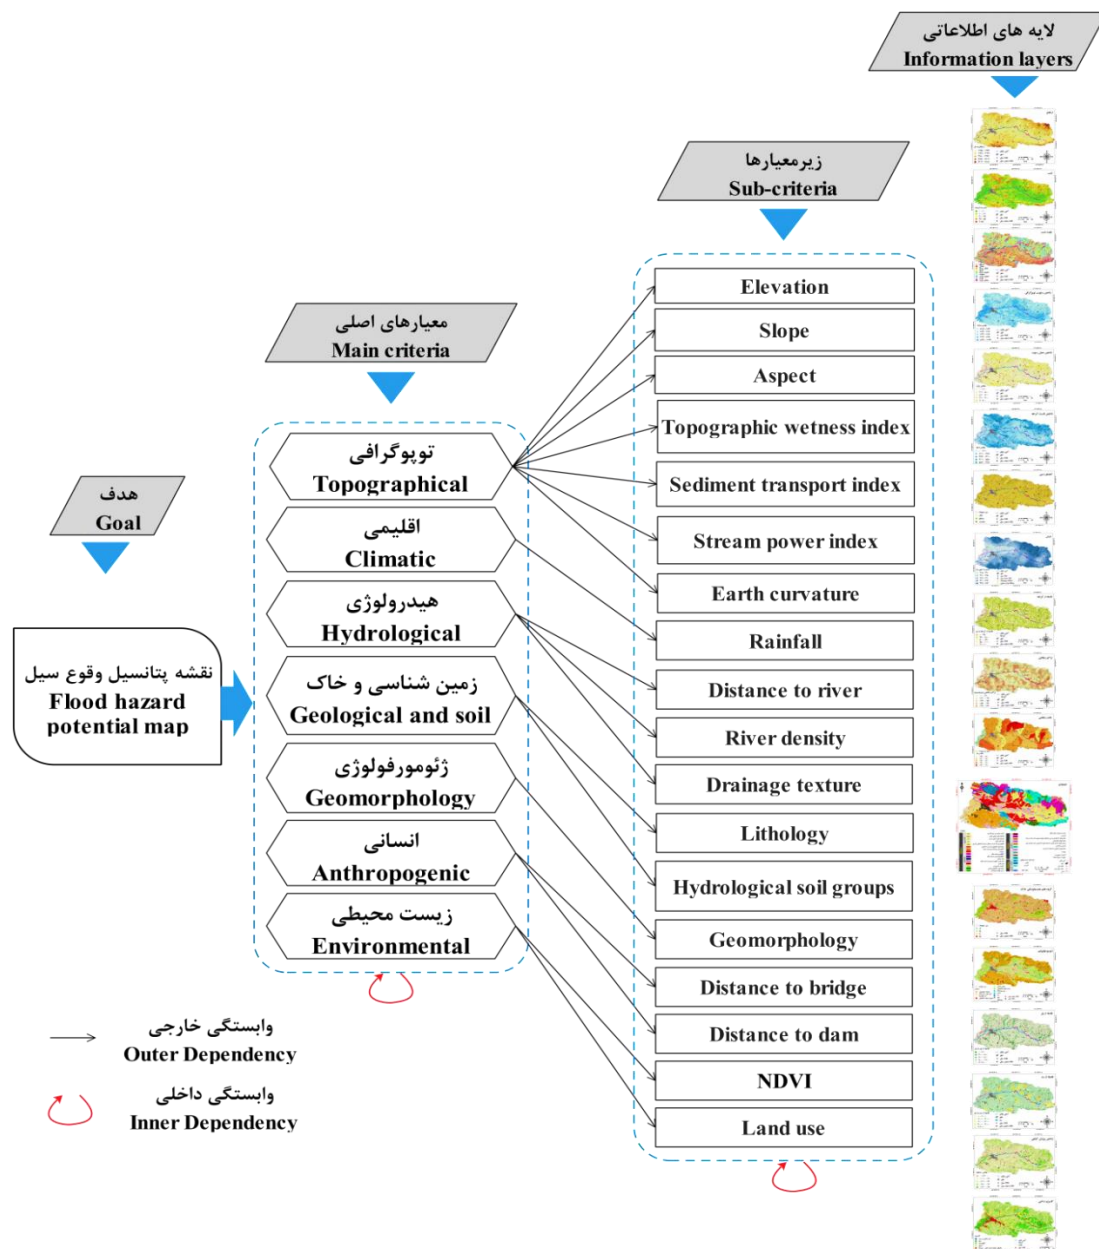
لایه های اطلاعاتی
Information layers

زیرمعیارها
Sub-criteria

معیارهای اصلی
Main criteria

هدف
Goal

نقشه پتانسیل وقوع سیل
Flood hazard potential map

توپوگرافی
Topographical

اقلیمی
Climatic

هیدرولوژی
Hydrological

زمین شناسی و خاک
Geological and soil

ژئومورفولوژی
Geomorphology

انسانی
Anthropogenic

زیست محیطی
Environmental

Elevation
Slope
Aspect
Topographic wetness index
Sediment transport index
Stream power index
Earth curvature
Rainfall
Distance to river
River density
Drainage texture
Lithology
Hydrological soil groups
Geomorphology
Distance to bridge
Distance to dam
NDVI
Land use

وابستگی خارجی
Outer Dependency

وابستگی داخلی
Inner Dependency